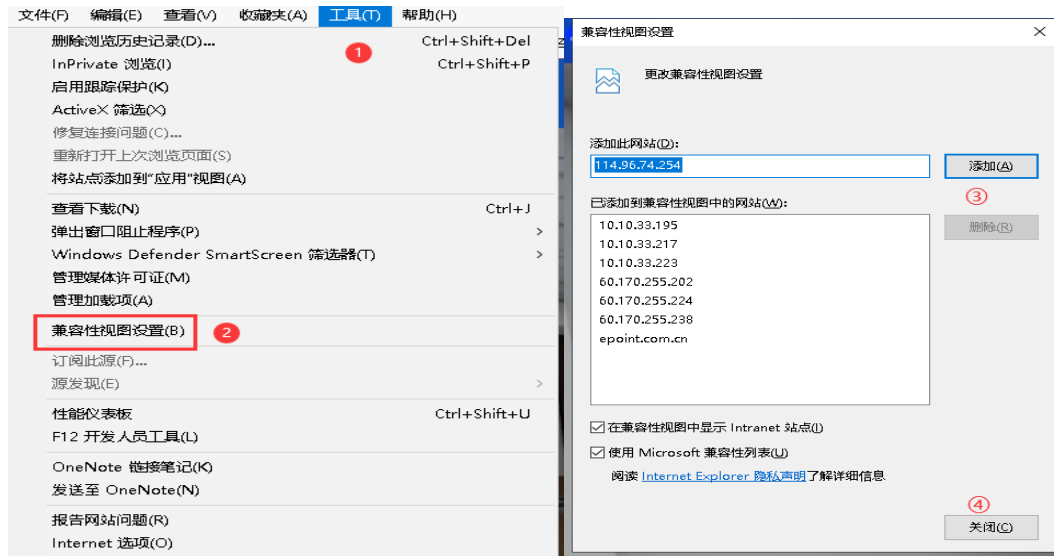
文件(F) 编辑(E) 查看(V) 收藏夹(A) 工具(T) 帮助(H)

①

删除浏览历史记录(D)... Ctrl+Shift+Del
InPrivate 浏览(I) Ctrl+Shift+P
启用跟踪保护(K)
ActiveX 筛选(X)
修复连接问题(C)...
重新打开上次浏览页面(S)
将站点添加到"应用"视图(A)
查看下载(N) Ctrl+J
弹出窗口阻止程序(P)
Windows Defender SmartScreen 筛选器(T)
管理媒体许可证(M)
管理加载项(A)
兼容性视图设置(B) ②
订阅此源(F)...
源发现(E)
性能仪表板 Ctrl+Shift+U
F12 开发人员工具(L)
OneNote 链接笔记(K)
发送至 OneNote(N)
报告网站问题(R)
Internet 选项(O)

兼容性视图设置

更改兼容性视图设置

添加此网站(D):
114.96.74.254
添加(A)
③
已添加到兼容性视图中的网站(W):
10.10.33.195
10.10.33.217
10.10.33.223
60.170.255.202
60.170.255.224
60.170.255.238
epoint.com.cn
删除(R)

在兼容性视图中显示 Intranet 站点(I)
使用 Microsoft 兼容性列表(U)
阅读 Internet Explorer 隐私声明了解详细信息

④
关闭(C)